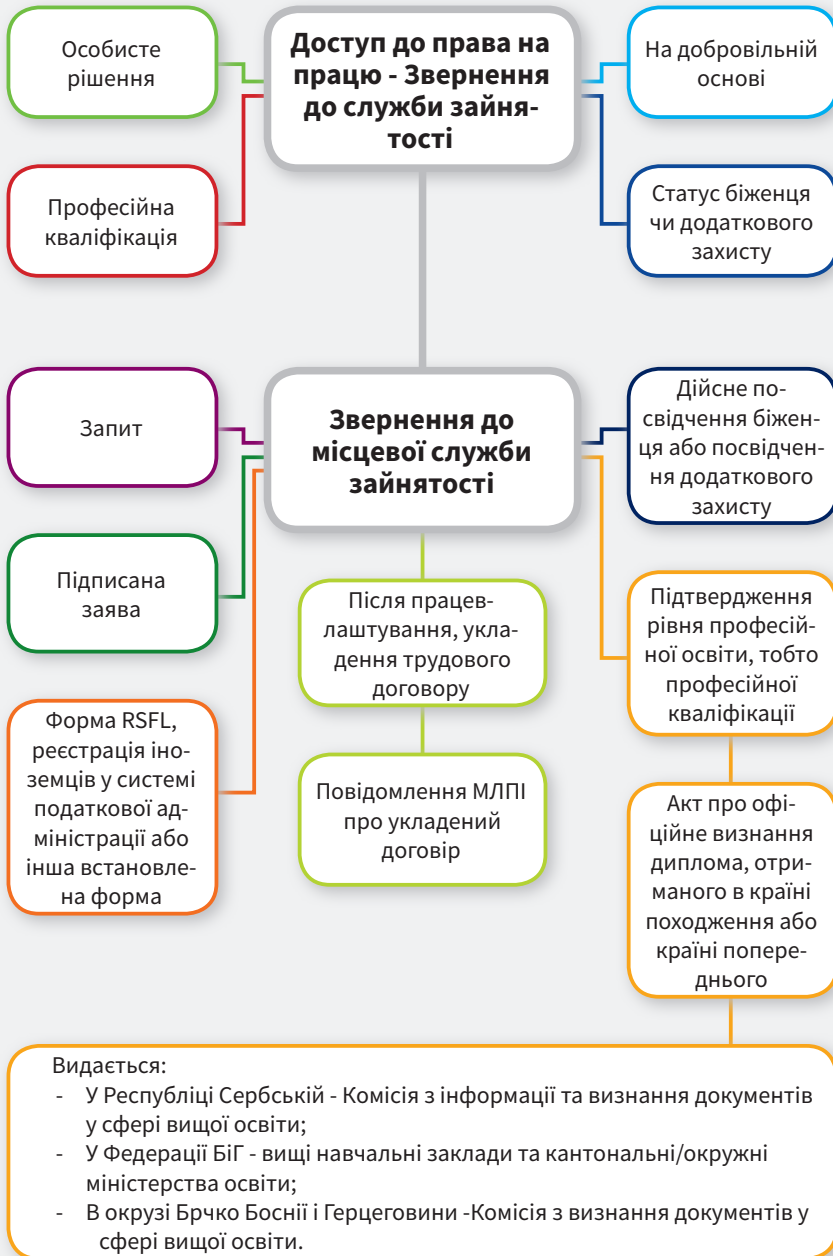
Особисте рішення

Доступ до права на працю - Звернення до служби зайнятості

На добровільній основі

Професійна кваліфікація

Статус біженця чи додаткового захисту

Запит

Звернення до місцевої служби зайнятості

Дійсне посвідчення біженця або посвідчення додаткового захисту

Підписана заява

Після працевлаштування, укладення трудового договору

Підтвердження рівня професійної освіти, тобто професійної кваліфікації

Форма RSFL, реєстрація іноземців у системі податкової адміністрації або інша встановлена форма

Повідомлення МЛПІ про укладений договір

Акт про офіційне визнання диплома, отриманого в країні походження або країні попереднього

Видається:
- У Республіці Сербській - Комісія з інформації та визнання документів у сфері вищої освіти;
- У Федерації БіГ - вищі навчальні заклади та кантональні/окружні міністерства освіти;
- В окрузі Брчко Боснії і Герцеговини -Комісія з визнання документів у сфері вищої освіти.